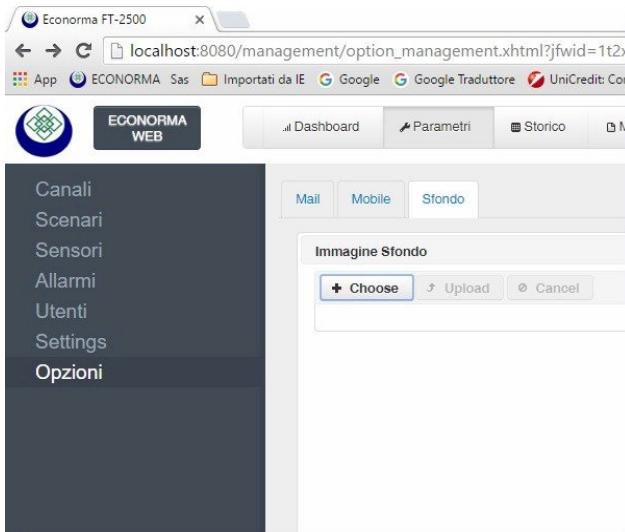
Econorma FT-2500 ×

localhost:8080/management/option_management.xhtml?jfwid=1t2

App ECONORMA Sas Importati da IE Google Google Traduttore UniCredit: Co

ECONORMA WEB

Dashboard Parametri Storico M

Canali
Scenari
Sensori
Allarmi
Utenti
Settings
Opzioni

Mail Mobile Sfondo

Immagine Sfondo

+ Choose Upload Cancel